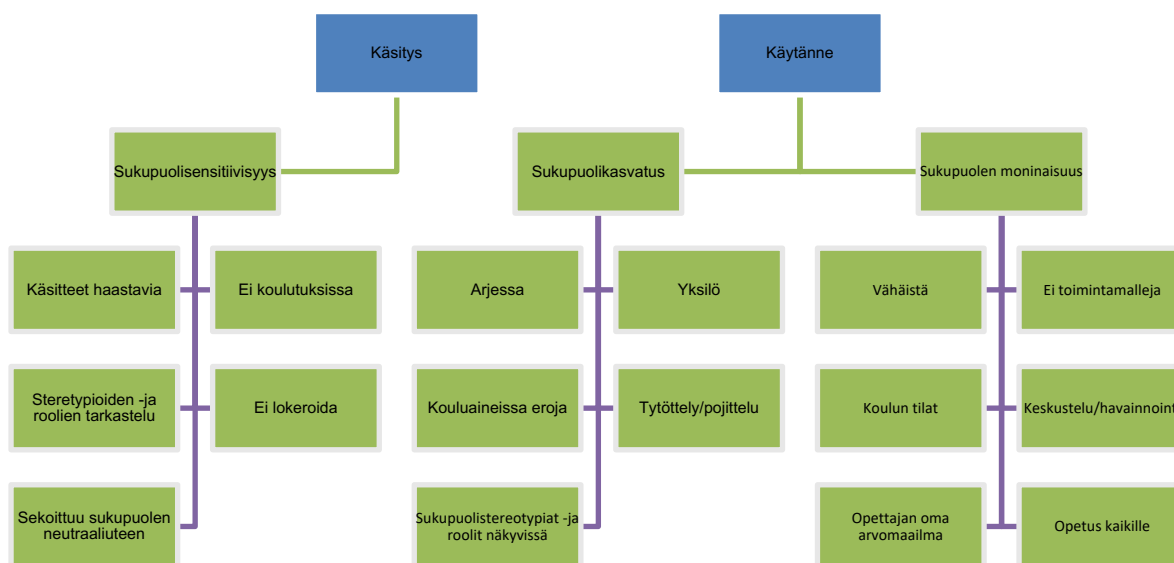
Käsitys

Käytänne

Sukupuolisensitiivisyys

Sukupuolikasvatus

Sukupuolen moninaisuus

Käsitteet haastavia

Ei koulutuksissa

Steretypioiden -ja roolien tarkastelu

Ei lokeroida

Sekoittuu sukupuolen neutraaliuteen

Arjessa

Yksilö

Kouluaineissa eroja

Tytöttely/pojittelu

Sukupuolistereotypiat -ja roolit näkyvissä

Vähäistä

Ei toimintamalleja

Koulun tilat

Keskustelu/havainnoint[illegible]

Opettajan oma arvomaailma

Opetus kaikille